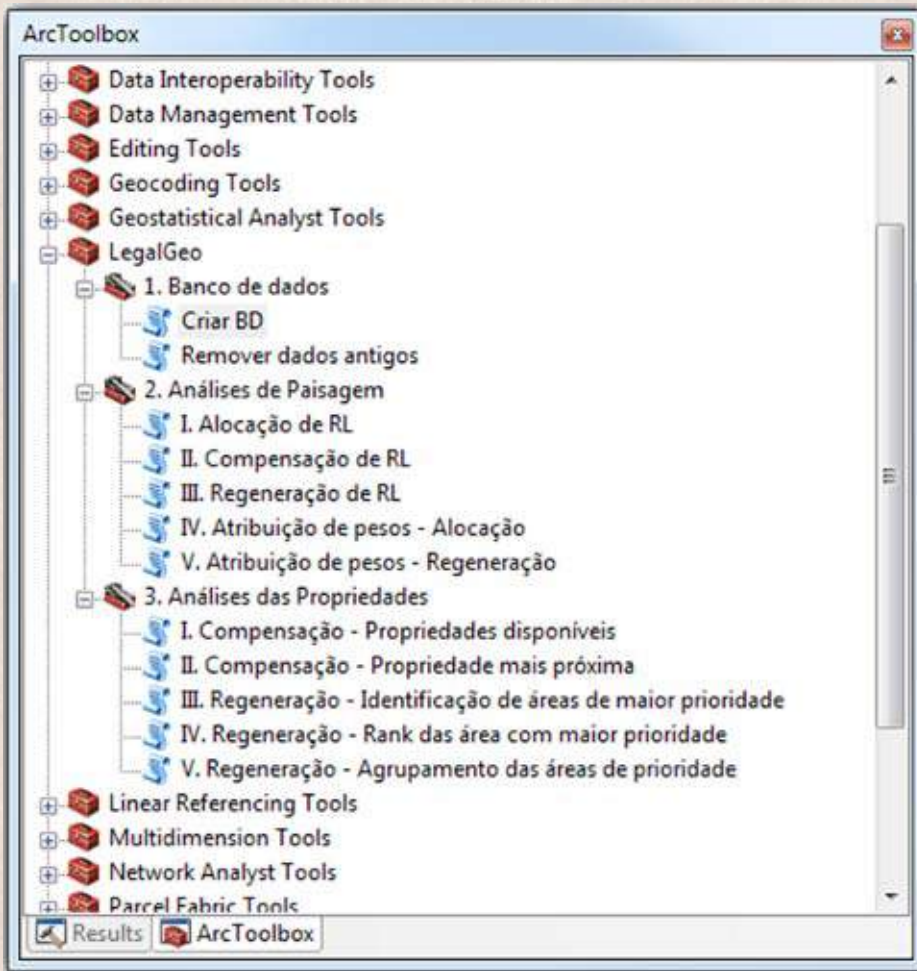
ArcToolbox

Data Interoperability Tools
Data Management Tools
Editing Tools
Geocoding Tools
Geostatistical Analyst Tools
LegalGeo
1. Banco de dados
Criar BD
Remover dados antigos
2. Análises de Paisagem
I. Alocação de RL
II. Compensação de RL
III. Regeneração de RL
IV. Atribuição de pesos - Alocação
V. Atribuição de pesos - Regeneração
3. Análises das Propriedades
I. Compensação - Propriedades disponíveis
II. Compensação - Propriedade mais próxima
III. Regeneração - Identificação de áreas de maior prioridade
IV. Regeneração - Rank das área com maior prioridade
V. Regeneração - Agrupamento das áreas de prioridade
Linear Referencing Tools
Multidimension Tools
Network Analyst Tools
Parcel Fabric Tools

Results
ArcToolbox